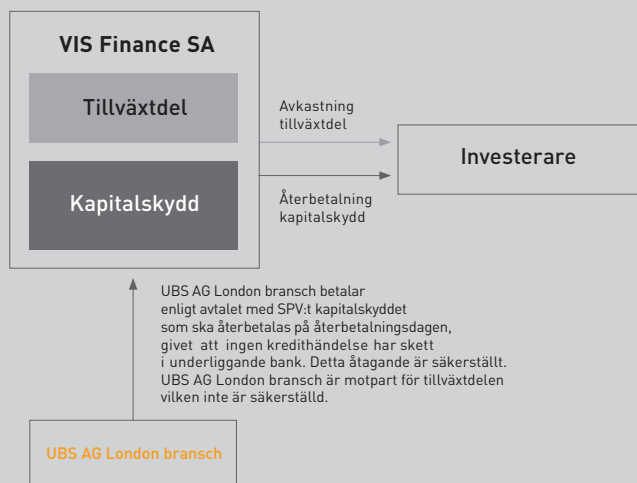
VIS Finance SA

Tillväxtdel

Kapitalskydd

Avkastning tillväxtdel

Återbetalning kapitalskydd

Investerare

UBS AG London bransch betalar enligt avtalet med SPV:t kapitalskyddet som ska återbetalas på återbetalningsdagen, givet att ingen kredithändelse har skett i underliggande bank. Detta åtagande är säkerställt. UBS AG London bransch är motpart för tillväxtdelen vilken inte är säkerställd.

UBS AG London bransch